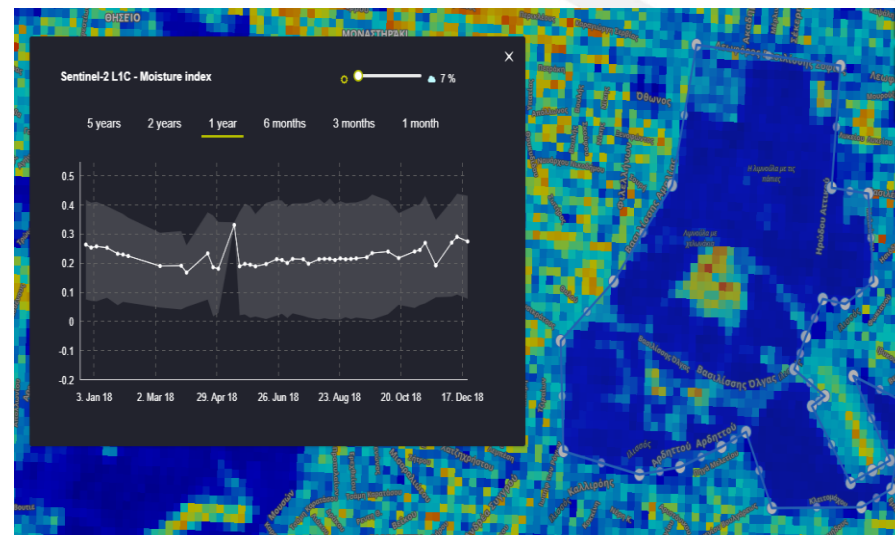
ΘΗΣΕΙΟ

ΜΟΝΑΣΤΗΡΑΚΙ

Sentinel-2 L1C - Moisture index

7 %

5 years 2 years 1 year 6 months 3 months 1 month

0.5
0.4
0.3
0.2
0.1
0
-0.1
-0.2

3. Jan 18 2. Mar 18 29. Apr 18 26. Jun 18 23. Aug 18 20. Oct 18 17. Dec 18

Όθωνος

Η λιμνούλα με τις πάπιες

Λιμνούλα με χελωνάκια

Ηρώδου Αττικού

Βασιλίσσης Όλγας

Αρδηττού

Καλλιρρόης